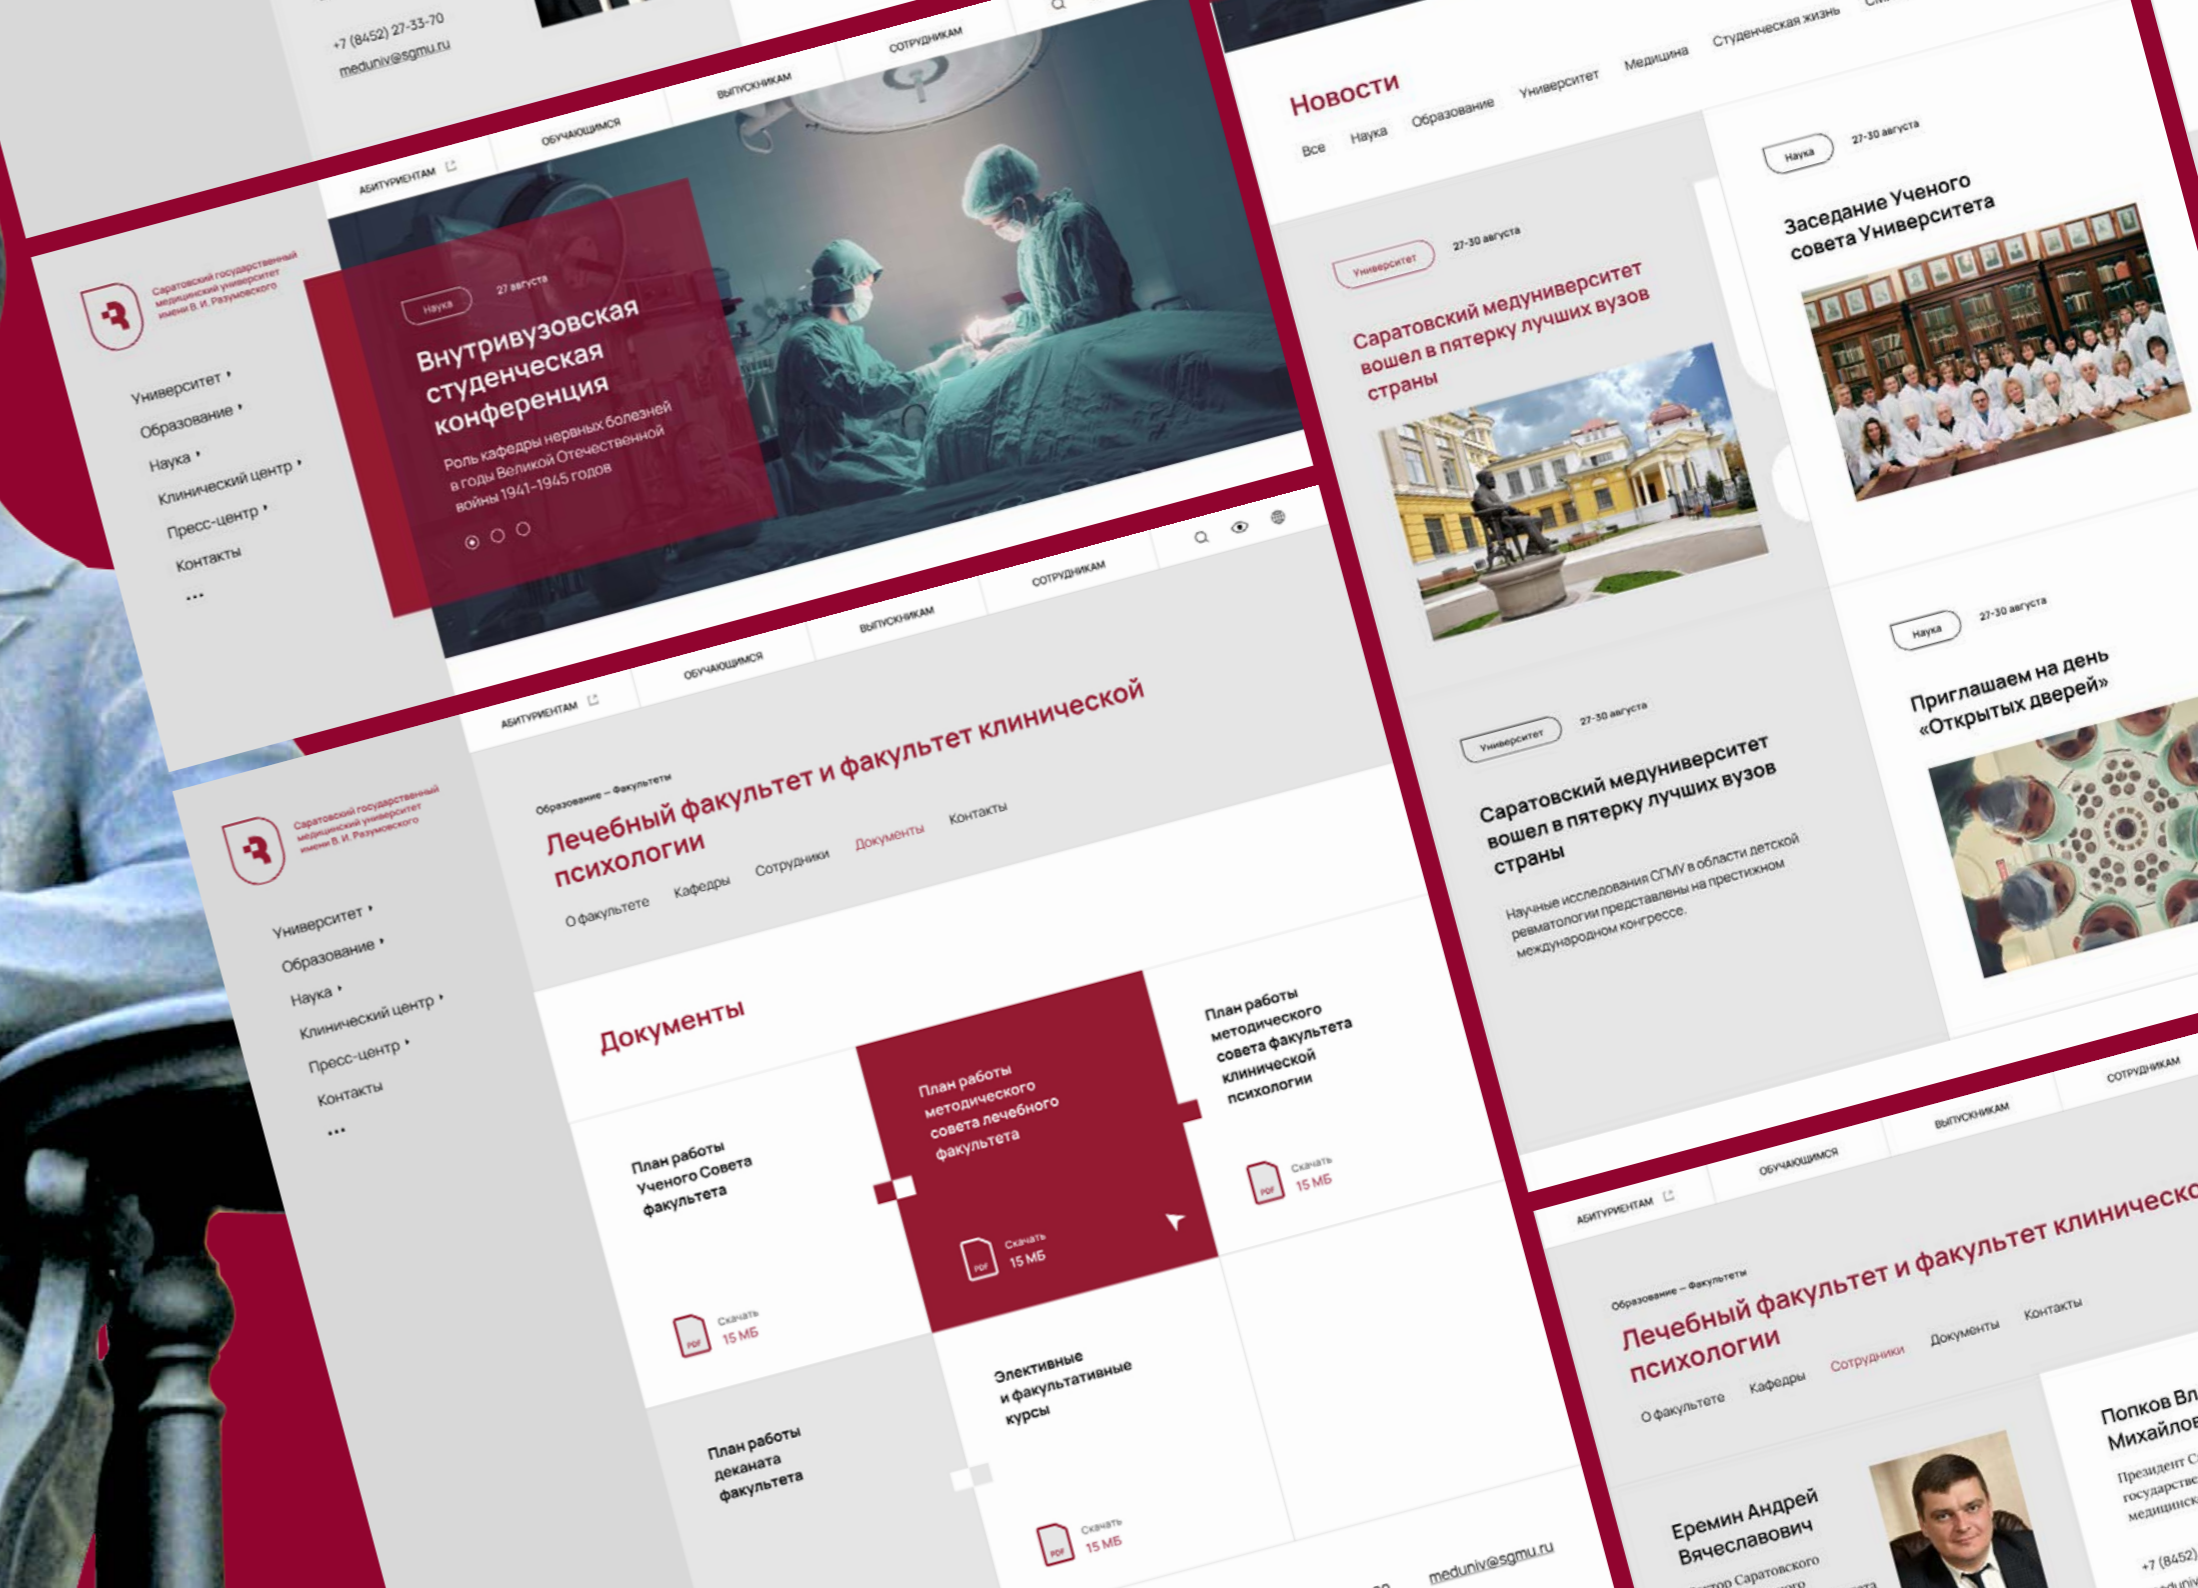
+7 (8452) 27-33-70
meduniv@sgmu.ru

АБИТУРИЕНТАМ
ОБУЧАЮЩИМСЯ
ВЫПУСКНИКАМ
СОТРУДНИКАМ

Саратовский государственный медицинский университет имени В. И. Разумовского

Университет
Образование
Наука
Клинический центр
Пресс-центр
Контакты
...

Наука
27 августа
Внутривузовская студенческая конференция
Роль кафедры нервных болезней в годы Великой Отечественной войны 1941-1945 годов

Новости
Все
Наука
Образование
Университет
Медицина
Студенческая жизнь

Университет
27-30 августа
Саратовский медуниверситет вошел в пятерку лучших вузов страны

Наука
27-30 августа
Заседание Ученого совета Университета

Университет
27-30 августа
Саратовский медуниверситет вошел в пятерку лучших вузов страны
Научные исследования СГМУ в области детской ревматологии представлены на престижном международном конгрессе

Наука
27-30 августа
Приглашаем на день «Открытых дверей»

АБИТУРИЕНТАМ
ОБУЧАЮЩИМСЯ
ВЫПУСКНИКАМ
СОТРУДНИКАМ

Саратовский государственный медицинский университет имени В. И. Разумовского

Университет
Образование
Наука
Клинический центр
Пресс-центр
Контакты
...

Образование — Факультеты
Лечебный факультет и факультет клинической психологии
О факультете
Кафедры
Сотрудники
Документы
Контакты

Документы

План работы Ученого Совета факультета
Скачать
15 МБ

План работы методического совета лечебного факультета
Скачать
15 МБ

План работы методического совета факультета клинической психологии
Скачать
15 МБ

План работы деканата факультета

Элективные и факультативные курсы
Скачать
15 МБ

meduniv@sgmu.ru

АБИТУРИЕНТАМ
ОБУЧАЮЩИМСЯ
ВЫПУСКНИКАМ
СОТРУДНИКАМ

Образование — Факультеты
Лечебный факультет и факультет клинической психологии
О факультете
Кафедры
Сотрудники
Документы
Контакты

Попков Вл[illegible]
Михайлов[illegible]
Президент С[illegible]
государстве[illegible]
медицинск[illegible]
+7 (8452)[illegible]

Еремин Андрей Вячеславович
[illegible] Саратовского